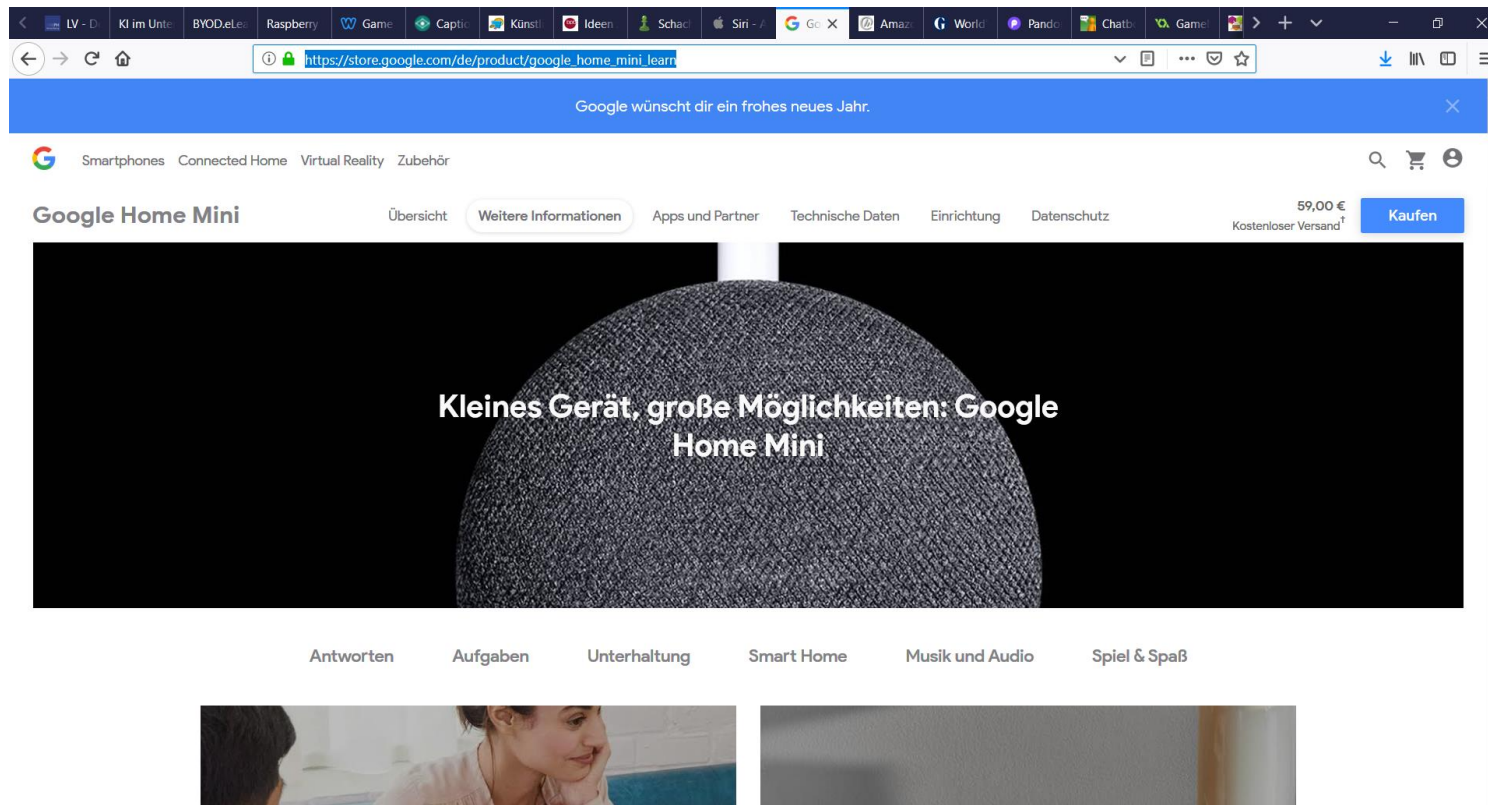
LV - D | KI im Unte | BYOD.eLea | Raspberry | Game | Captic | Künstl | Ideen | Schacl | Siri - / | Go × | Amaz | World | Pando | Chatb | Gamel

https://store.google.com/de/product/google_home_mini_learn

Google wünscht dir ein frohes neues Jahr.

Smartphones Connected Home Virtual Reality Zubehör

Google Home Mini

Übersicht Weitere Informationen Apps und Partner Technische Daten Einrichtung Datenschutz

59,00 €
Kostenloser Versand†

Kaufen

Kleines Gerät, große Möglichkeiten: Google Home Mini

Antworten Aufgaben Unterhaltung Smart Home Musik und Audio Spiel & Spaß